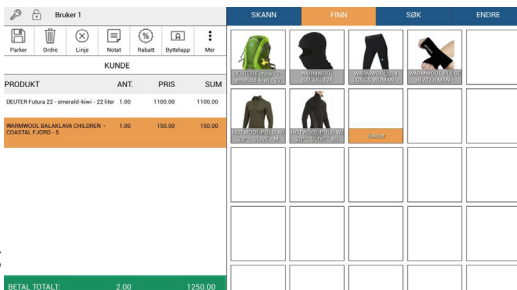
Bruker 1

Parker Ordre Linje Notat Rabatt Byttelapp Mer

KUNDE

| PRODUKT | ANT. | PRIS | SUM |
|---|---|---|---|
| DEUTER Futura 22 - emerald-kiwi - 22 liter | 1.00 | 1100.00 | 1100.00 |
| WARMWOOL BALAKLAVA CHILDREN - COASTAL FJORD - S | 1.00 | 150.00 | 150.00 |

BETAL TOTALT: 2.00 1250.00

SKANN FINN SØK ENDRE

DEUTER Futura 22 - emerald-kiwi - 2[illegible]
WARMWOOL BALAKLAVA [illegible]
WARMWOOL 3/4 LONGS WOMAN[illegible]
WARMWOOL PULSE HEATER MAN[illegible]
HOTWOOL PULLOVE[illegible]
HOTWOOL PULLOV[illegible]
Sokker